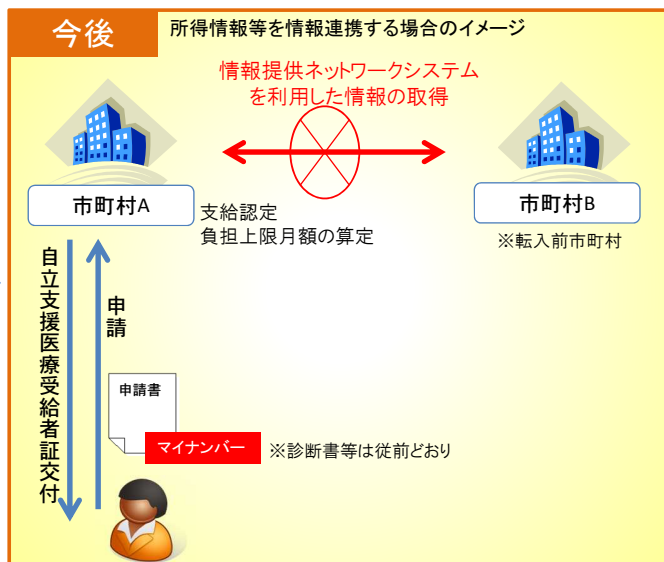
今後

所得情報等を情報連携する場合のイメージ

情報提供ネットワークシステムを利用した情報の取得

市町村A

支給認定
負担上限月額の算定

市町村B

※転入前市町村

自立支援医療受給者証交付

申請

申請書

マイナンバー

※診断書等は従前どおり